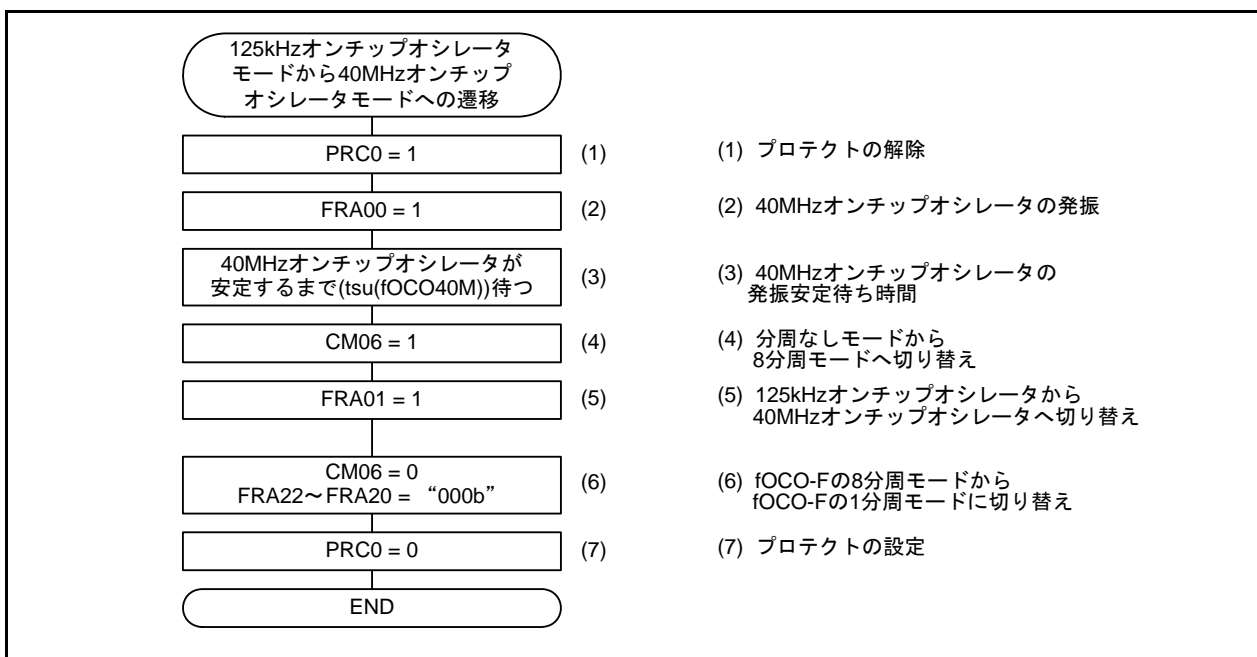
125kHzオンチップオシレータモードから40MHzオンチップオシレータモードへの遷移

PRC0 = 1
(1)
(1) プロテクトの解除

FRA00 = 1
(2)
(2) 40MHzオンチップオシレータの発振

40MHzオンチップオシレータが安定するまで(tsu(fOCO40M))待つ
(3)
(3) 40MHzオンチップオシレータの発振安定待ち時間

CM06 = 1
(4)
(4) 分周なしモードから8分周モードへ切り替え

FRA01 = 1
(5)
(5) 125kHzオンチップオシレータから40MHzオンチップオシレータへ切り替え

CM06 = 0
FRA22～FRA20 = “000b”
(6)
(6) fOCO-Fの8分周モードからfOCO-Fの1分周モードに切り替え

PRC0 = 0
(7)
(7) プロテクトの設定

END